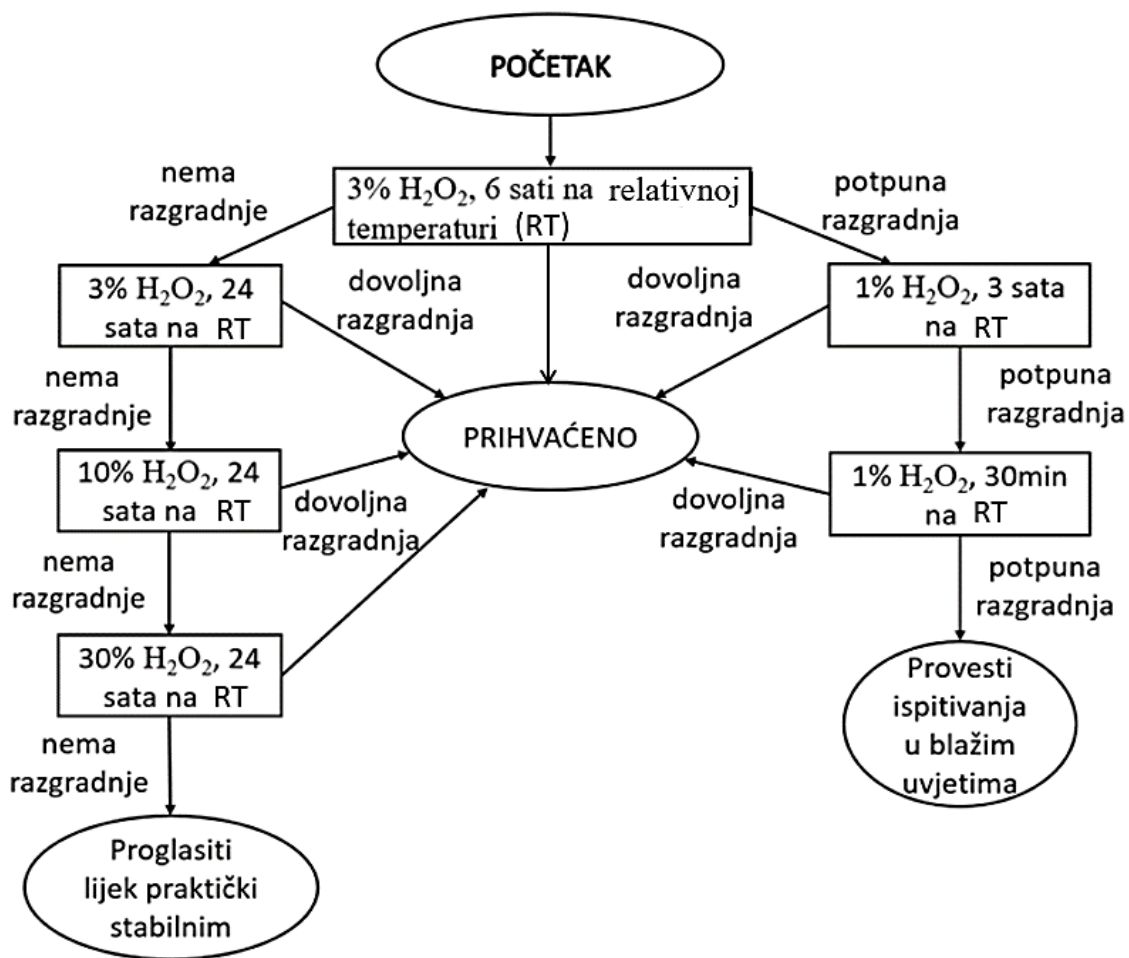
POČETAK

nema razgradnje

3% $H_2O_2$, 6 sati na relativnoj temperaturi (RT)

potpuna razgradnja

3% $H_2O_2$, 24 sata na RT

dovoljna razgradnja

dovoljna razgradnja

1% $H_2O_2$, 3 sata na RT

nema razgradnje

potpuna razgradnja

PRIHVAĆENO

10% $H_2O_2$, 24 sata na RT

dovoljna razgradnja

dovoljna razgradnja

1% $H_2O_2$, 30min na RT

nema razgradnje

potpuna razgradnja

30% $H_2O_2$, 24 sata na RT

Provesti ispitivanja u blažim uvjetima

nema razgradnje

Proglasiti lijek praktički stabilnim